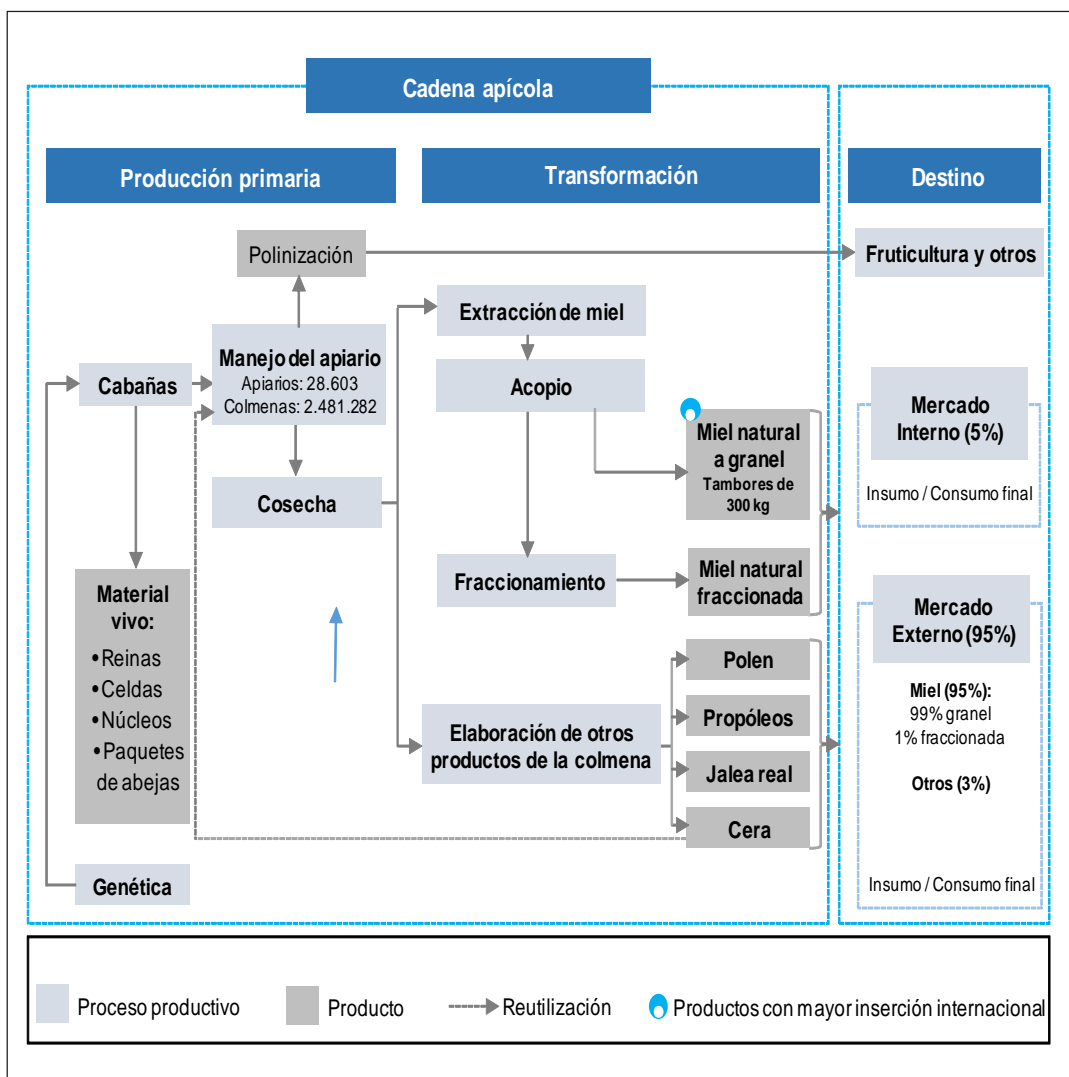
Cadena apícola

Producción primaria

Transformación

Destino

Polinización

Fruticultura y otros

Extracción de miel

Manejo del apiario
Apiarios: 28.603
Colmenas: 2.481.282

Cabañas

Acopio

Miel natural a granel
Tambores de 300 kg

Mercado Interno (5%)

Insumo / Consumo final

Cosecha

Fraccionamiento

Miel natural fraccionada

Mercado Externo (95%)

Material vivo:
•Reinas
•Celdas
•Núcleos
•Paquetes de abejas

Polen

Propóleos

Elaboración de otros productos de la colmena

Jalea real

Cera

Miel (95%):
99% granel
1% fraccionada

Otros (3%)

Genética

Insumo / Consumo final

Proceso productivo

Producto

Reutilización

Productos con mayor inserción internacional